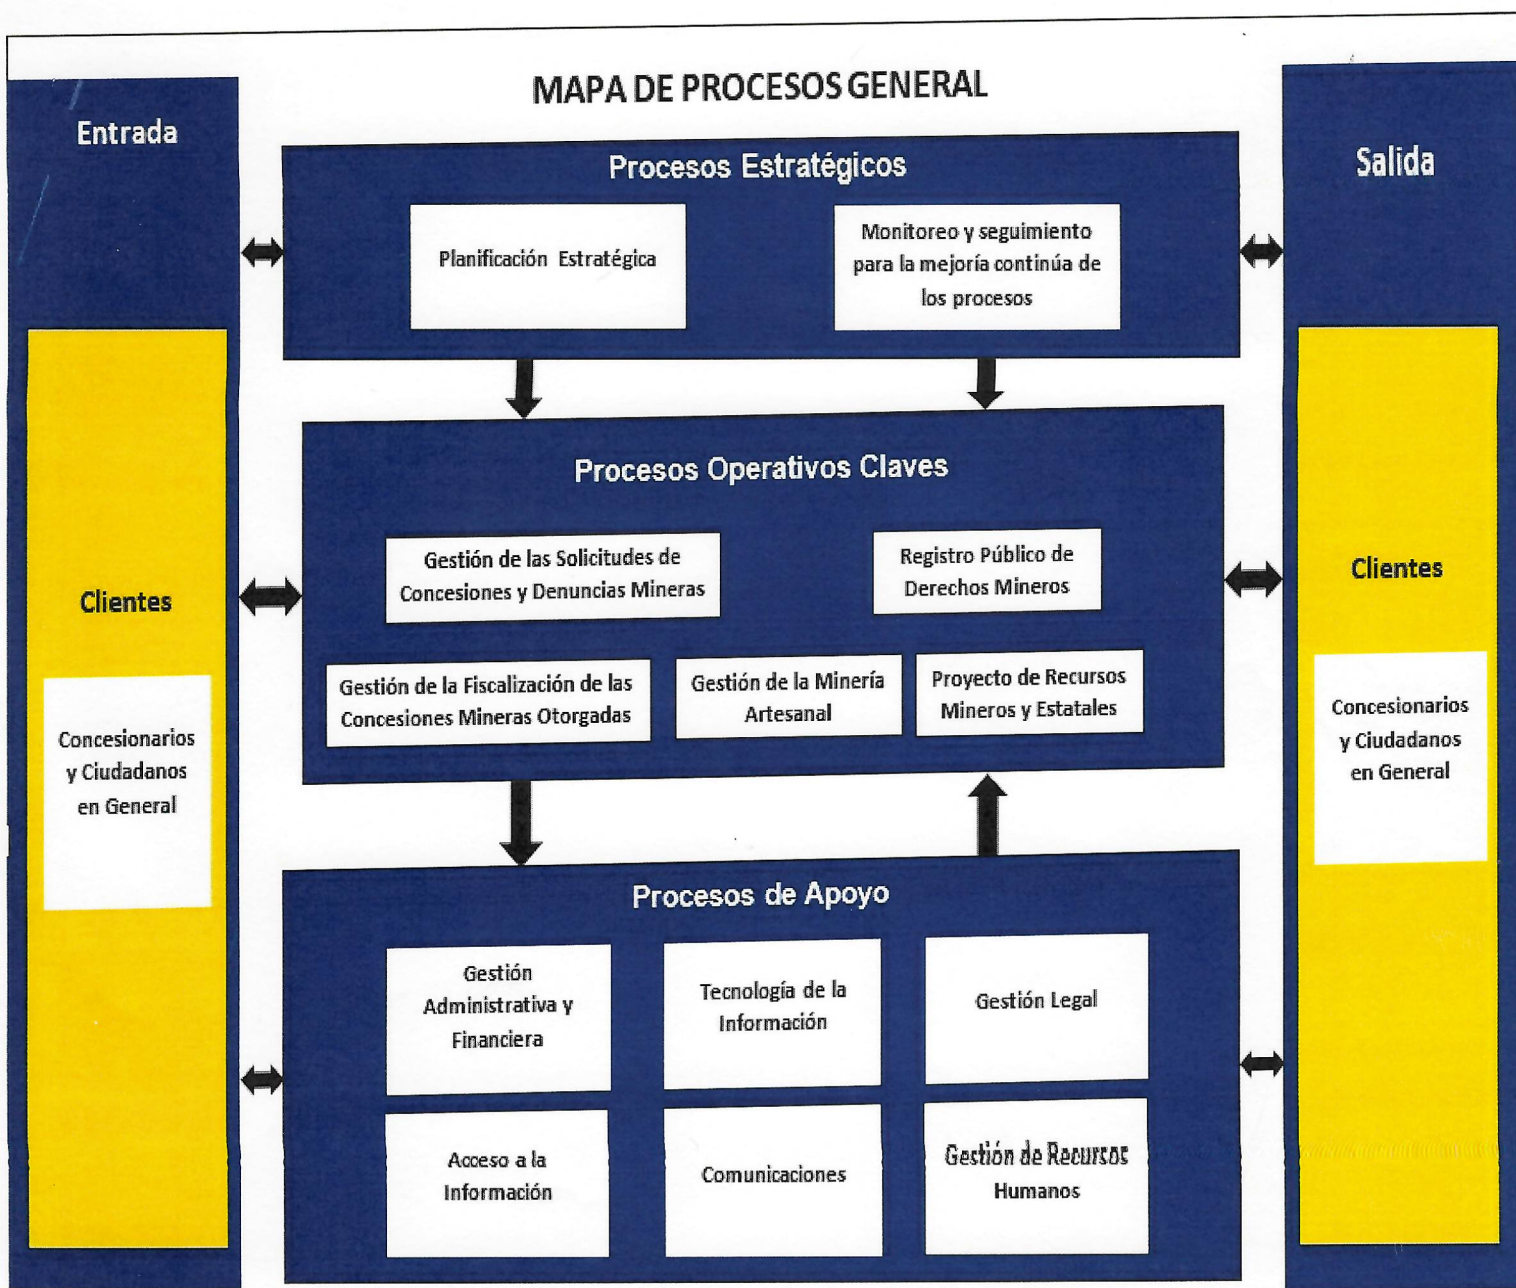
MAPA DE PROCESOS GENERAL

Entrada

Clientes

Concesionarios y Ciudadanos en General

Procesos Estratégicos

Planificación Estratégica

Monitoreo y seguimiento para la mejoría continúa de los procesos

Procesos Operativos Claves

Gestión de las Solicitudes de Concesiones y Denuncias Mineras

Registro Público de Derechos Mineros

Gestión de la Fiscalización de las Concesiones Mineras Otorgadas

Gestión de la Minería Artesanal

Proyecto de Recursos Mineros y Estatales

Procesos de Apoyo

Gestión Administrativa y Financiera

Tecnología de la Información

Gestión Legal

Acceso a la Información

Comunicaciones

Gestión de Recursos Humanos

Salida

Clientes

Concesionarios y Ciudadanos en General